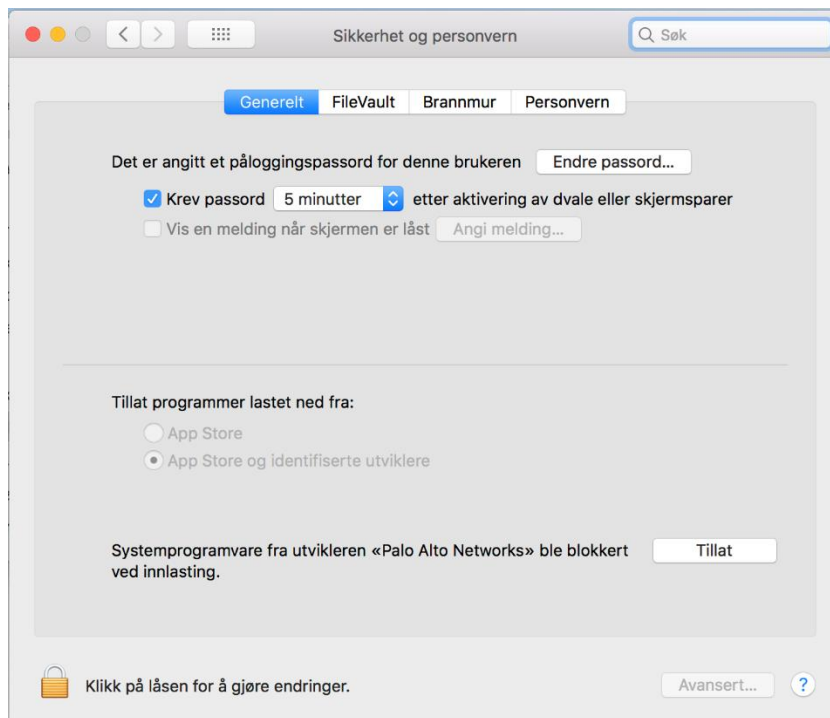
Sikkerhet og personvern

Søk

Generelt FileVault Brannmur Personvern

Det er angitt et påloggingspassord for denne brukeren Endre passord...

Krev passord 5 minutter etter aktivering av dvale eller skjermsparer

Vis en melding når skjermen er låst Angi melding...

Tillat programmer lastet ned fra:

App Store

App Store og identifiserte utviklere

Systemprogramvare fra utvikleren «Palo Alto Networks» ble blokkert ved innlasting.

Tillat

Klikk på låsen for å gjøre endringer.

Avansert...

?